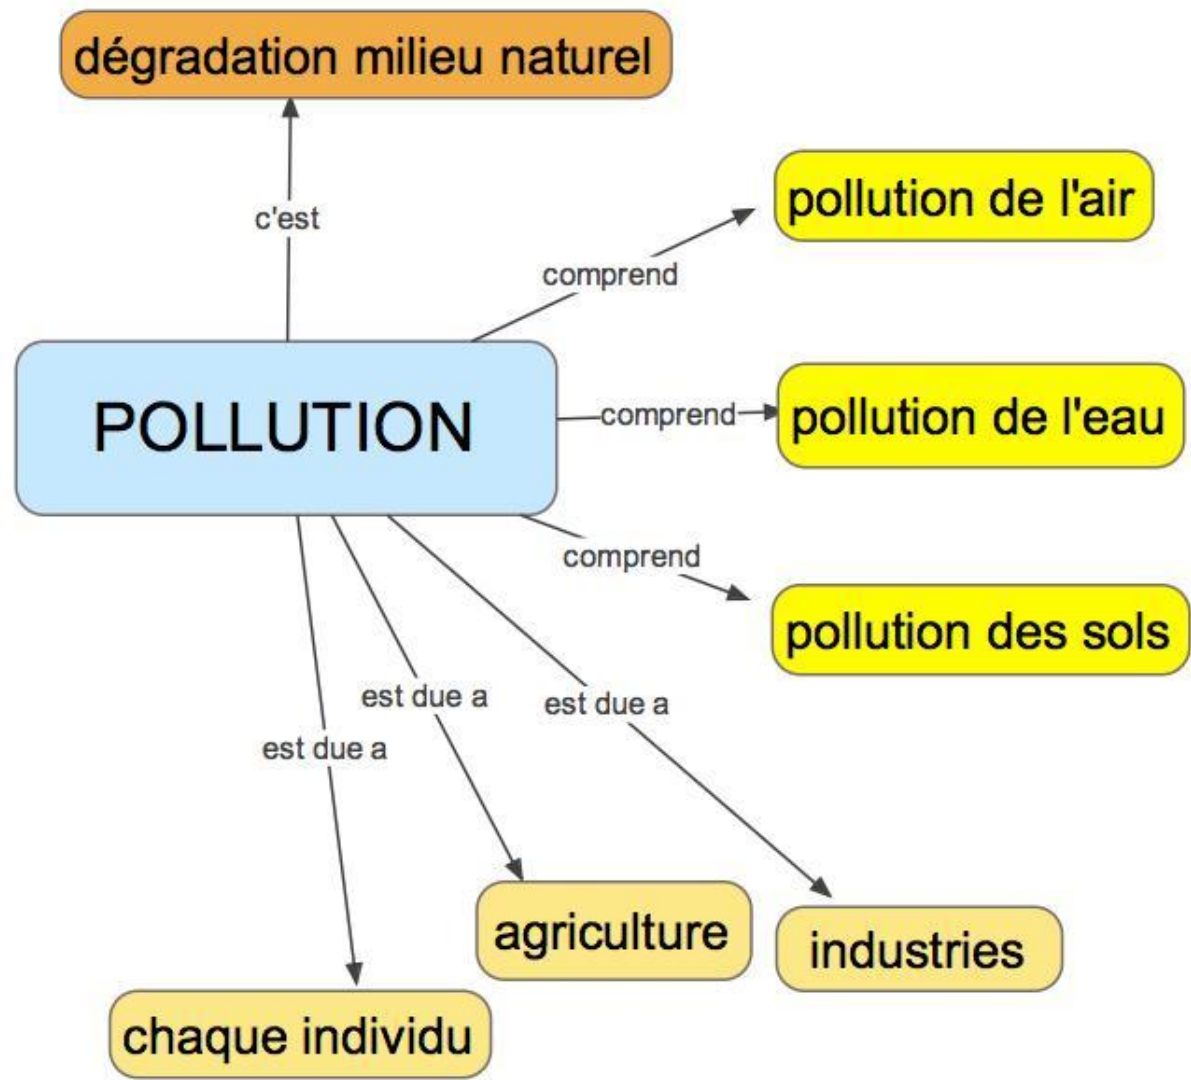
dégradation milieu naturel

c'est

pollution de l'air

comprend

POLLUTION

comprend

pollution de l'eau

comprend

pollution des sols

est due a

est due a

est due a

agriculture

industries

chaque individu